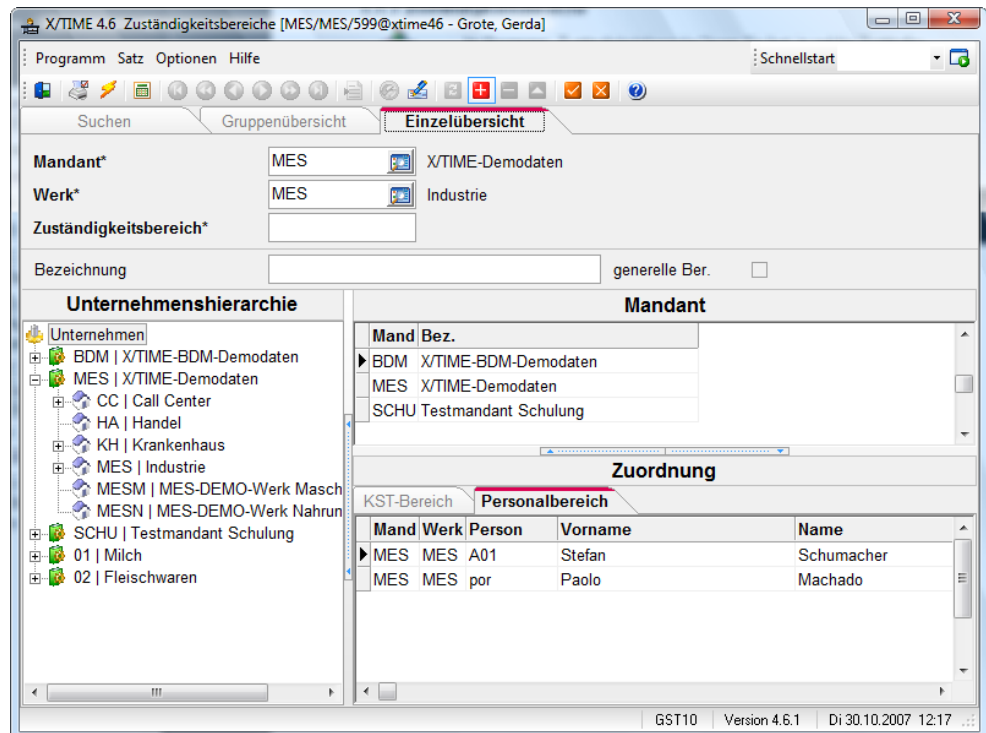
X/TIME 4.6 Zuständigkeitsbereiche [MES/MES/599@xtime46 - Grote, Gerda]

Programm Satz Optionen Hilfe

Schnellstart

Suchen Gruppenübersicht Einzelübersicht

Mandant* MES X/TIME-Demodaten

Werk* MES Industrie

Zuständigkeitsbereich*

Bezeichnung generelle Ber.

Unternehmenshierarchie

Unternehmen
BDM | X/TIME-BDM-Demodaten
MES | X/TIME-Demodaten
CC | Call Center
HA | Handel
KH | Krankenhaus
MES | Industrie
MESM | MES-DEMO-Werk Masch
MESN | MES-DEMO-Werk Nahrun
SCHU | Testmandant Schulung
01 | Milch
02 | Fleischwaren

Mandant

| Mand | Bez. |
|---|---|
| BDM | X/TIME-BDM-Demodaten |
| MES | X/TIME-Demodaten |
| SCHU | Testmandant Schulung |

Zuordnung

KST-Bereich Personalbereich

| Mand | Werk | Person | Vorname | Name |
|---|---|---|---|---|
| MES | MES | A01 | Stefan | Schumacher |
| MES | MES | por | Paolo | Machado |

GST10 Version 4.6.1 Di 30.10.2007 12:17